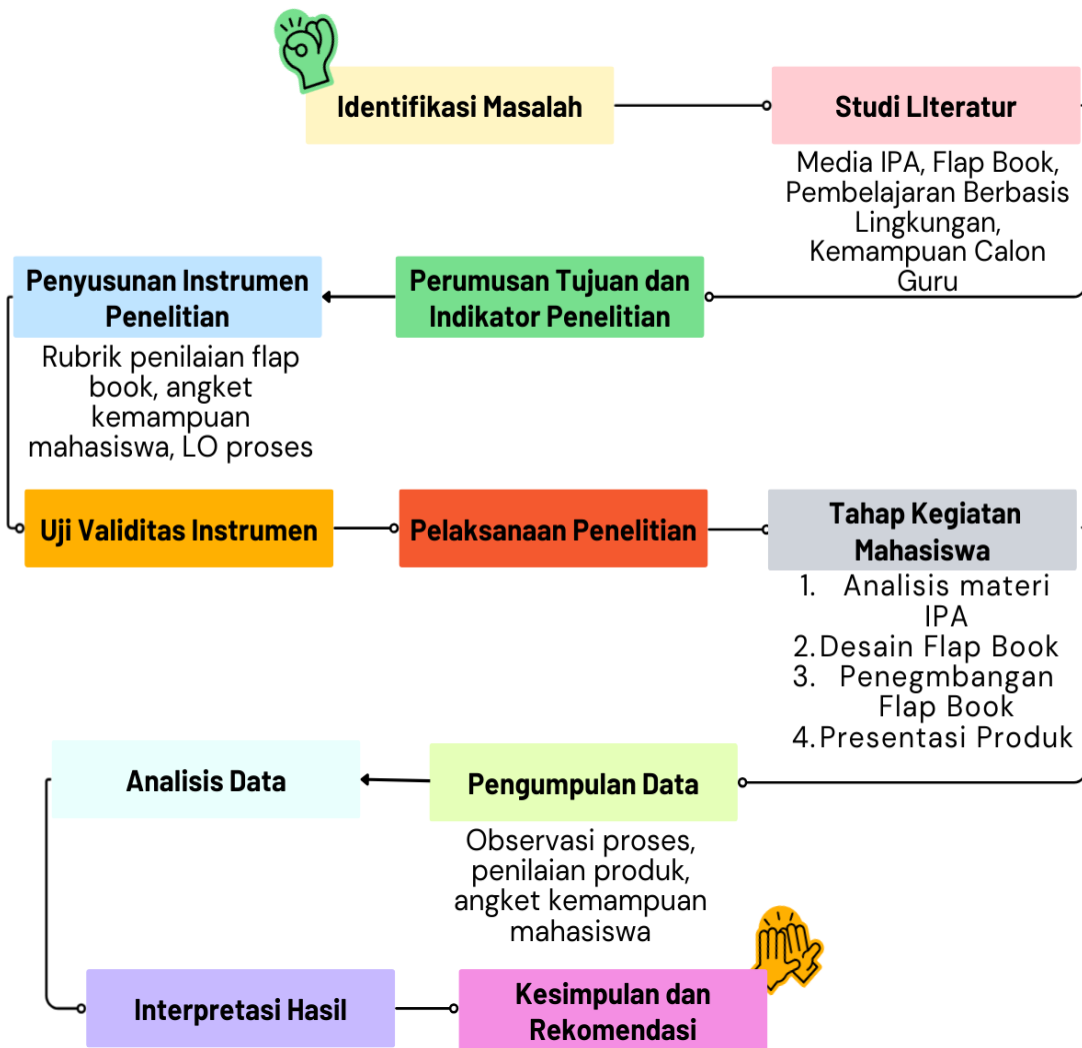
Identifikasi Masalah

Studi LIteratur

Media IPA, Flap Book, Pembelajaran Berbasis Lingkungan, Kemampuan Calon Guru

Perumusan Tujuan dan Indikator Penelitian

Penyusunan Instrumen Penelitian

Rubrik penilaian flap book, angket kemampuan mahasiswa, LO proses

Uji Validitas Instrumen

Pelaksanaan Penelitian

Tahap Kegiatan Mahasiswa

1. Analisis materi IPA
2. Desain Flap Book
3. Penegmbangan Flap Book
4. Presentasi Produk

Pengumpulan Data

Observasi proses, penilaian produk, angket kemampuan mahasiswa

Analisis Data

Interpretasi Hasil

Kesimpulan dan Rekomendasi